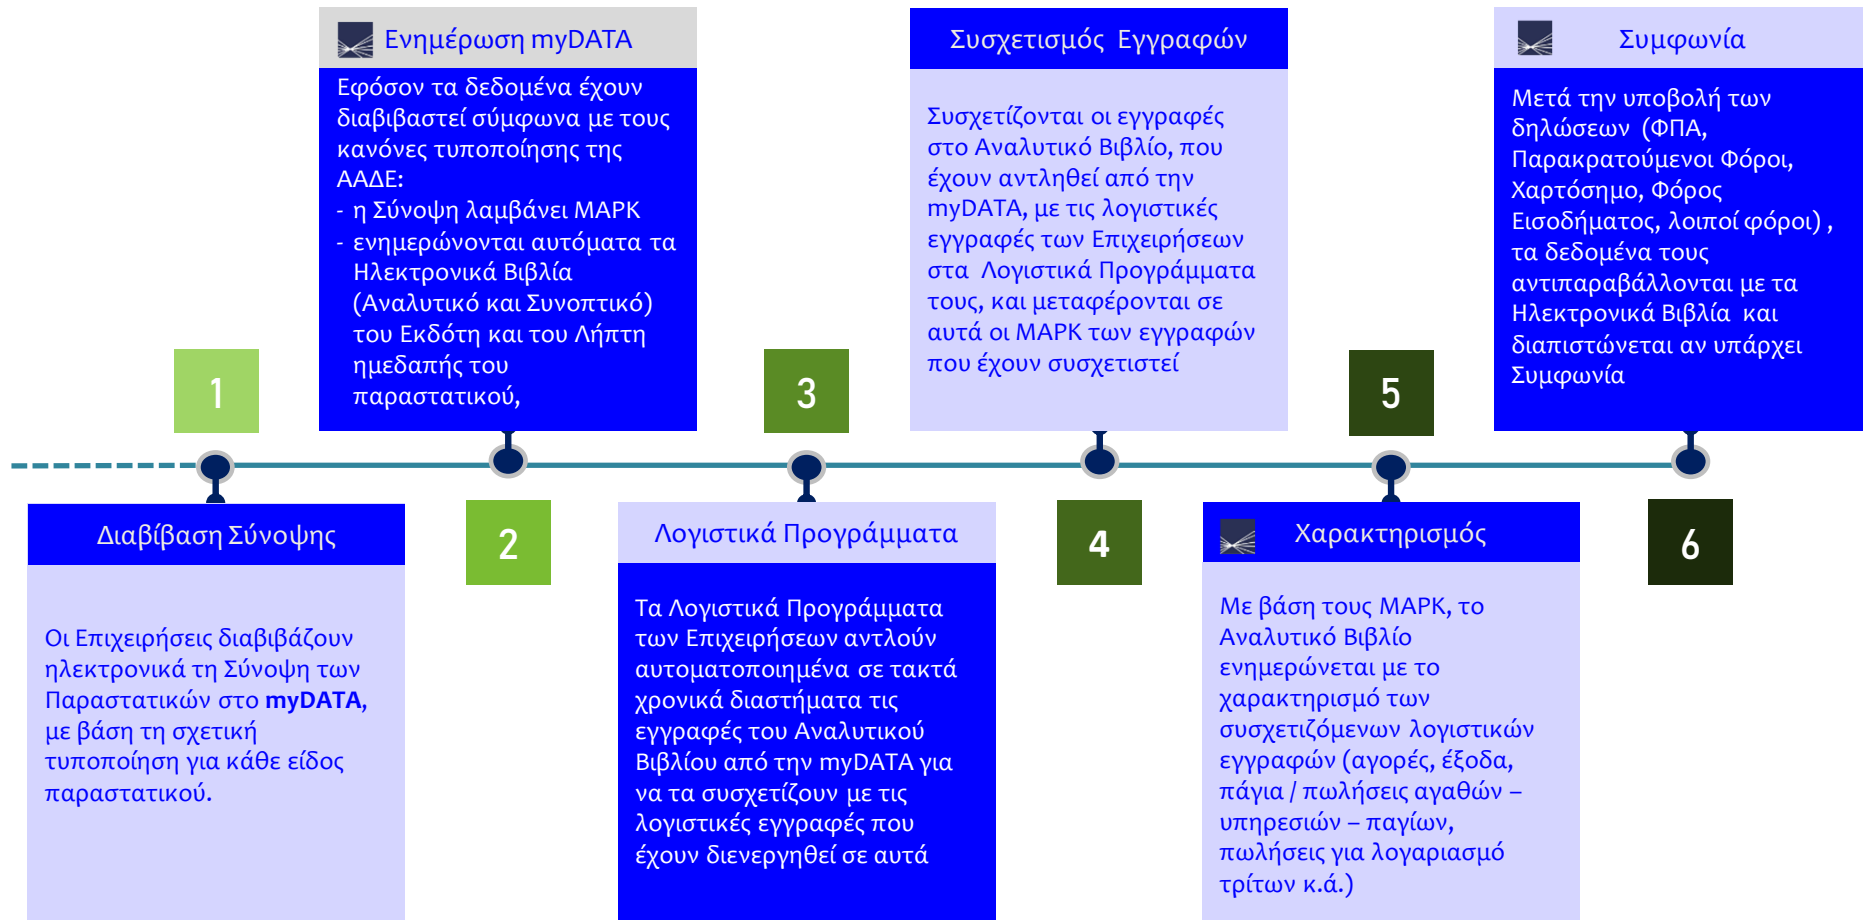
1

Διαβίβαση Σύνοψης

Οι Επιχειρήσεις διαβιβάζουν ηλεκτρονικά τη Σύνοψη των Παραστατικών στο **myDATA**, με βάση τη σχετική τυποποίηση για κάθε είδος παραστατικού.

Ενημέρωση myDATA

Εφόσον τα δεδομένα έχουν διαβιβαστεί σύμφωνα με τους κανόνες τυποποίησης της ΑΑΔΕ:
- η Σύνοψη λαμβάνει ΜΑΡΚ
- ενημερώνονται αυτόματα τα Ηλεκτρονικά Βιβλία (Αναλυτικό και Συνοπτικό) του Εκδότη και του Λήπτη ημεδαπής του παραστατικού,

2

3

Λογιστικά Προγράμματα

Τα Λογιστικά Προγράμματα των Επιχειρήσεων αντλούν αυτοματοποιημένα σε τακτά χρονικά διαστήματα τις εγγραφές του Αναλυτικού Βιβλίου από την myDATA για να τα συσχετίζουν με τις λογιστικές εγγραφές που έχουν διενεργηθεί σε αυτά

Συσχετισμός Εγγραφών

Συσχετίζονται οι εγγραφές στο Αναλυτικό Βιβλίο, που έχουν αντληθεί από την myDATA, με τις λογιστικές εγγραφές των Επιχειρήσεων στα Λογιστικά Προγράμματα τους, και μεταφέρονται σε αυτά οι ΜΑΡΚ των εγγραφών που έχουν συσχετιστεί

4

5

Χαρακτηρισμός

Με βάση τους ΜΑΡΚ, το Αναλυτικό Βιβλίο ενημερώνεται με το χαρακτηρισμό των συσχετιζόμενων λογιστικών εγγραφών (αγορές, έξοδα, πάγια / πωλήσεις αγαθών – υπηρεσιών – παγίων, πωλήσεις για λογαριασμό τρίτων κ.ά.)

Συμφωνία

Μετά την υποβολή των δηλώσεων (ΦΠΑ, Παρακρατούμενοι Φόροι, Χαρτόσημο, Φόρος Εισοδήματος, λοιποί φόροι) , τα δεδομένα τους αντιπαραβάλλονται με τα Ηλεκτρονικά Βιβλία και διαπιστώνεται αν υπάρχει Συμφωνία

6